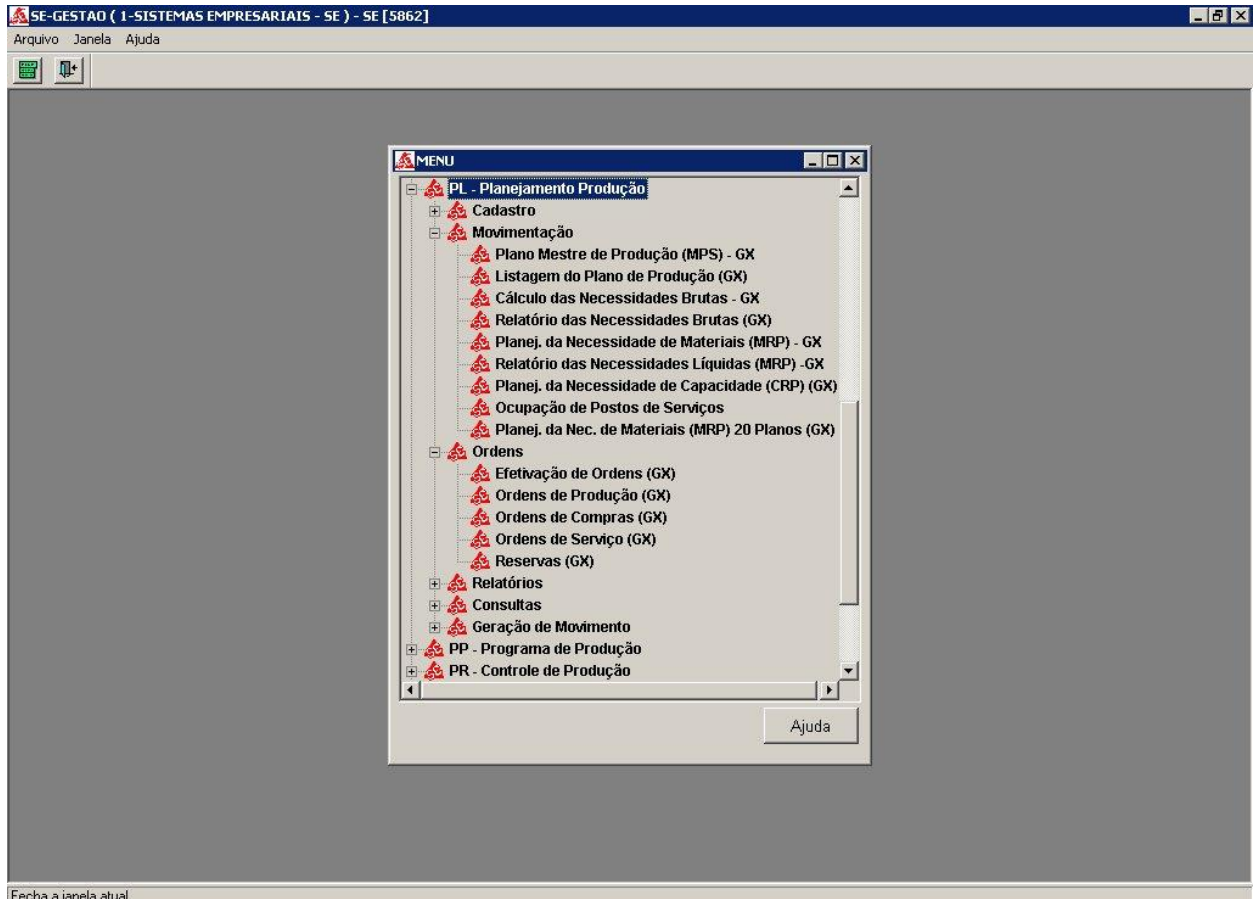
SE-GESTAO ( 1-SISTEMAS EMPRESARIAIS - SE ) - SE [5862]
Arquivo Janela Ajuda

MENU
PL - Planejamento Produção
Cadastro
Movimentação
Plano Mestre de Produção (MPS) - GX
Listagem do Plano de Produção (GX)
Cálculo das Necessidades Brutas - GX
Relatório das Necessidades Brutas (GX)
Planej. da Necessidade de Materiais (MRP) - GX
Relatório das Necessidades Líquidas (MRP) -GX
Planej. da Necessidade de Capacidade (CRP) (GX)
Ocupação de Postos de Serviços
Planej. da Nec. de Materiais (MRP) 20 Planos (GX)
Ordens
Efetivação de Ordens (GX)
Ordens de Produção (GX)
Ordens de Compras (GX)
Ordens de Serviço (GX)
Reservas (GX)
Relatórios
Consultas
Geração de Movimento
PP - Programa de Produção
PR - Controle de Produção
Ajuda

Fecha a janela atual